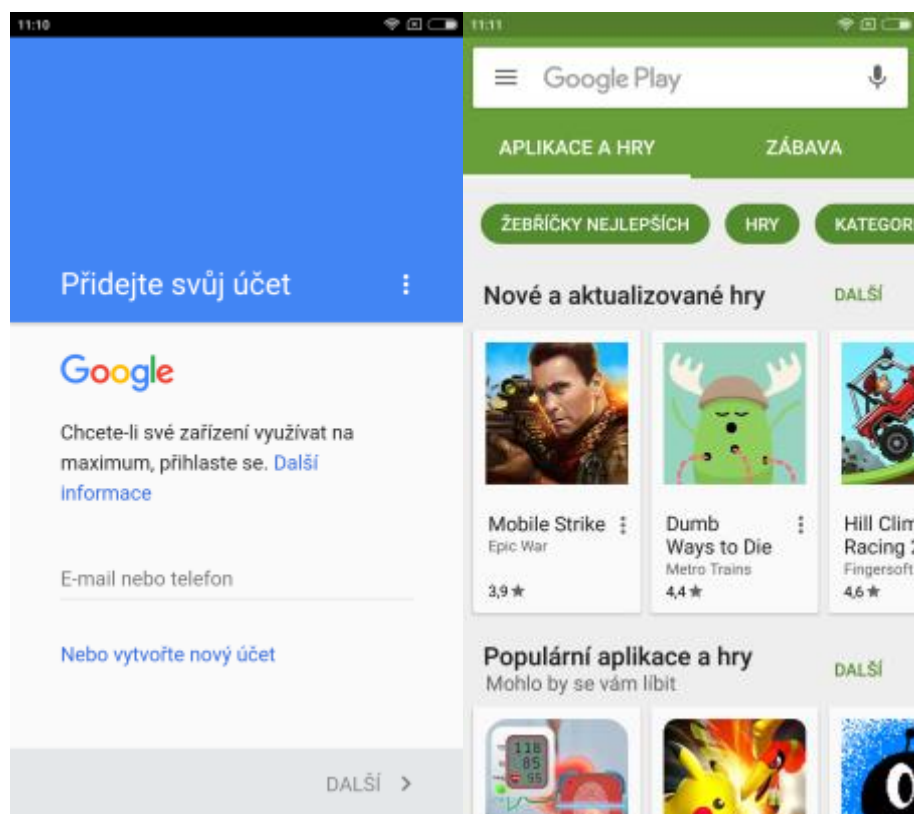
11:10

Přidejte svůj účet

Google

Chcete-li své zařízení využívat na maximum, přihlaste se. Další informace

E-mail nebo telefon

Nebo vytvořte nový účet

DALŠÍ >

11:11

Google Play

APLIKACE A HRY

ZÁBAVA

ŽEBŘÍČKY NEJLEPŠÍCH

HRY

KATEGOR

Nové a aktualizované hry

DALŠÍ

Mobile Strike
Epic War
3,9 ★

Dumb Ways to Die
Metro Trains
4,4 ★

Hill Clim Racing
Fingersoft
4,6 ★

Populární aplikace a hry
Mohlo by se vám líbit

DALŠÍ

118
85
95